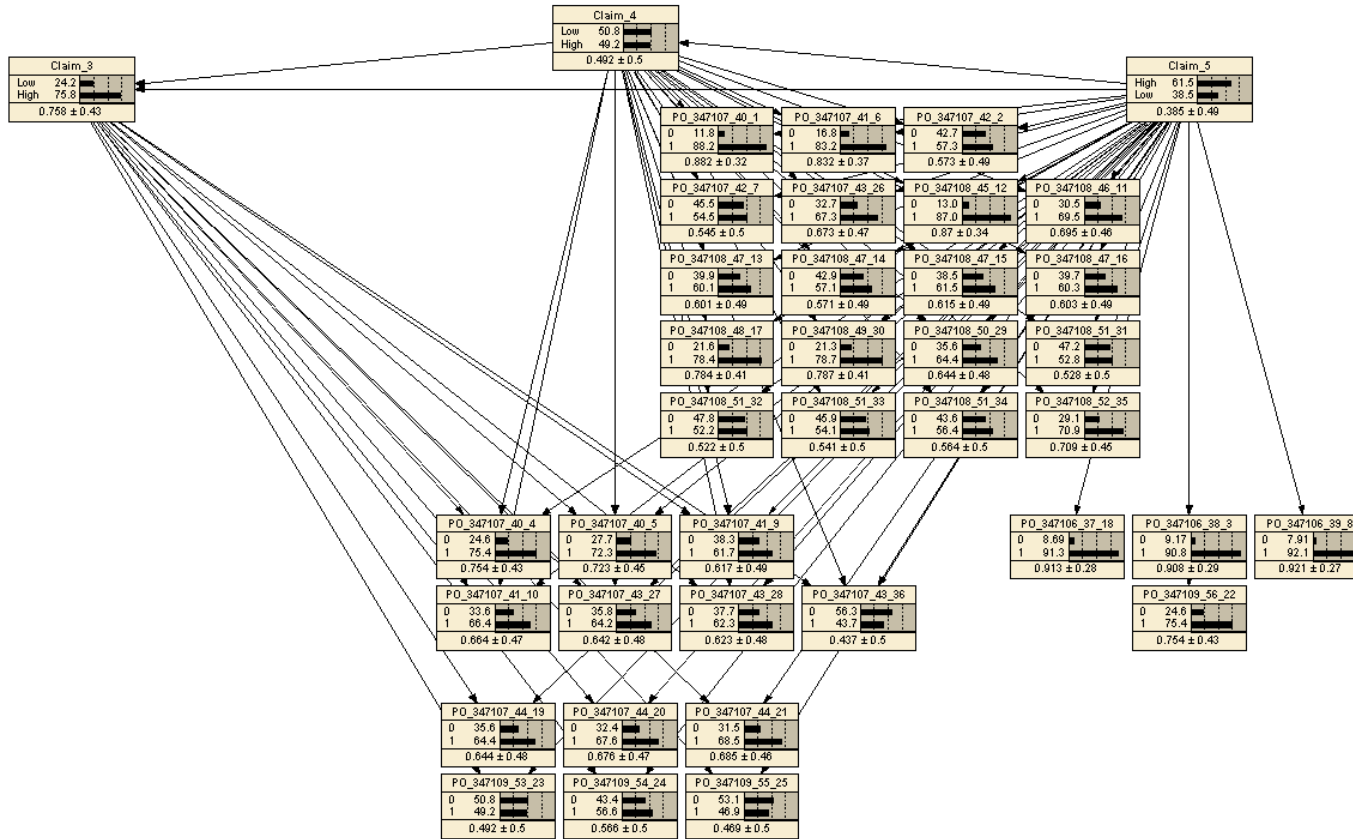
Claim_4
Low 50.8
High 49.2
0.492 ± 0.5

Claim_3
Low 24.2
High 75.8
0.758 ± 0.43

Claim_5
High 61.5
Low 38.5
0.385 ± 0.49

PO_347107_40_1
0 11.8
1 88.2
0.882 ± 0.32

PO_347107_41_6
0 16.8
1 83.2
0.832 ± 0.37

PO_347107_42_2
0 42.7
1 57.3
0.573 ± 0.49

PO_347107_42_7
0 45.5
1 54.5
0.545 ± 0.5

PO_347107_43_26
0 32.7
1 67.3
0.673 ± 0.47

PO_347108_45_12
0 13.0
1 87.0
0.87 ± 0.34

PO_347108_46_11
0 30.5
1 69.5
0.695 ± 0.46

PO_347108_47_13
0 39.9
1 60.1
0.601 ± 0.49

PO_347108_47_14
0 42.9
1 57.1
0.571 ± 0.49

PO_347108_47_15
0 38.5
1 61.5
0.615 ± 0.49

PO_347108_47_16
0 39.7
1 60.3
0.603 ± 0.49

PO_347108_48_17
0 21.6
1 78.4
0.784 ± 0.41

PO_347108_49_30
0 21.3
1 78.7
0.787 ± 0.41

PO_347108_50_29
0 35.6
1 64.4
0.644 ± 0.48

PO_347108_51_31
0 47.2
1 52.8
0.528 ± 0.5

PO_347108_51_32
0 47.8
1 52.2
0.522 ± 0.5

PO_347108_51_33
0 45.9
1 54.1
0.541 ± 0.5

PO_347108_51_34
0 43.6
1 56.4
0.564 ± 0.5

PO_347108_52_35
0 29.1
1 70.9
0.709 ± 0.45

PO_347106_37_18
0 8.69
1 91.3
0.913 ± 0.28

PO_347106_38_3
0 9.17
1 90.8
0.908 ± 0.29

PO_347106_39_8
0 7.91
1 92.1
0.921 ± 0.27

PO_347109_56_22
0 24.6
1 75.4
0.754 ± 0.43

PO_347107_40_4
0 24.6
1 75.4
0.754 ± 0.43

PO_347107_40_5
0 27.7
1 72.3
0.723 ± 0.45

PO_347107_41_9
0 38.3
1 61.7
0.617 ± 0.49

PO_347107_41_10
0 33.6
1 66.4
0.664 ± 0.47

PO_347107_43_27
0 35.8
1 64.2
0.642 ± 0.48

PO_347107_43_28
0 37.7
1 62.3
0.623 ± 0.48

PO_347107_43_36
0 56.3
1 43.7
0.437 ± 0.5

PO_347107_44_19
0 35.6
1 64.4
0.644 ± 0.48

PO_347107_44_20
0 32.4
1 67.6
0.676 ± 0.47

PO_347107_44_21
0 31.5
1 68.5
0.685 ± 0.46

PO_347109_53_23
0 50.8
1 49.2
0.492 ± 0.5

PO_347109_54_24
0 43.4
1 56.6
0.566 ± 0.5

PO_347109_55_25
0 53.1
1 46.9
0.469 ± 0.5